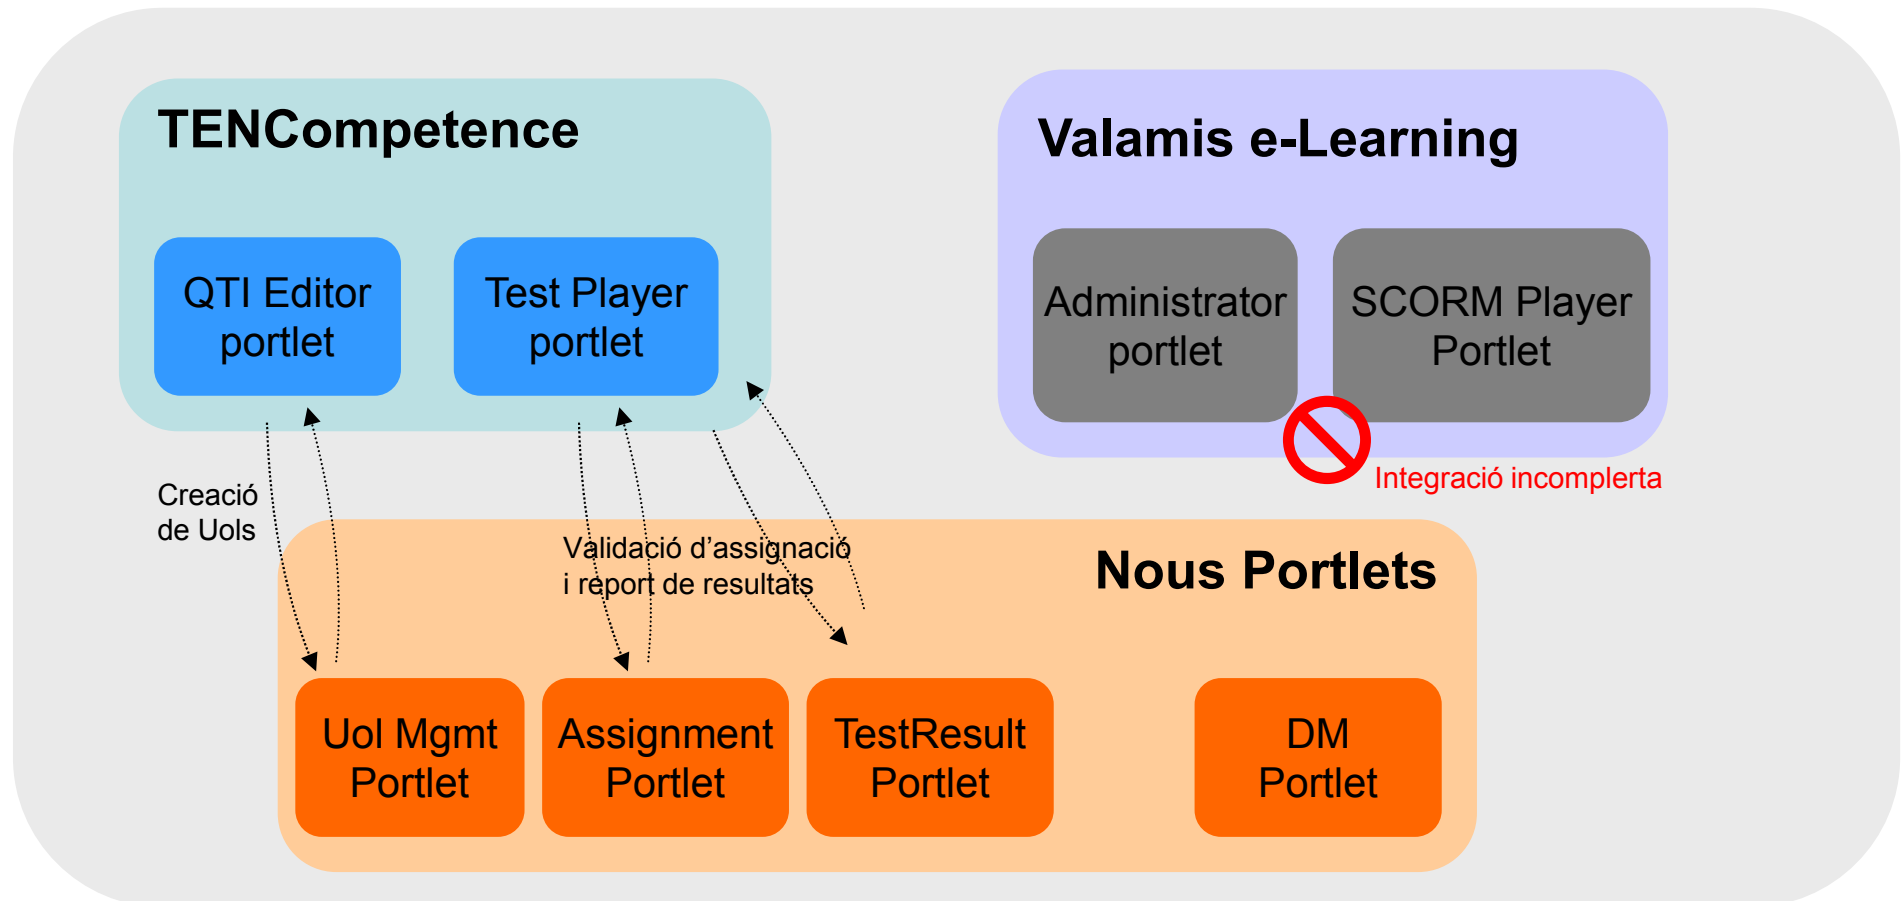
TENCompetence

QTI Editor portlet

Test Player portlet

Valamis e-Learning

Administrator portlet

SCORM Player Portlet

Integració incomplerta

Creació de Uols

Validació d'assignació i report de resultats

Nous Portlets

Uol Mgmt Portlet

Assignment Portlet

TestResult Portlet

DM Portlet